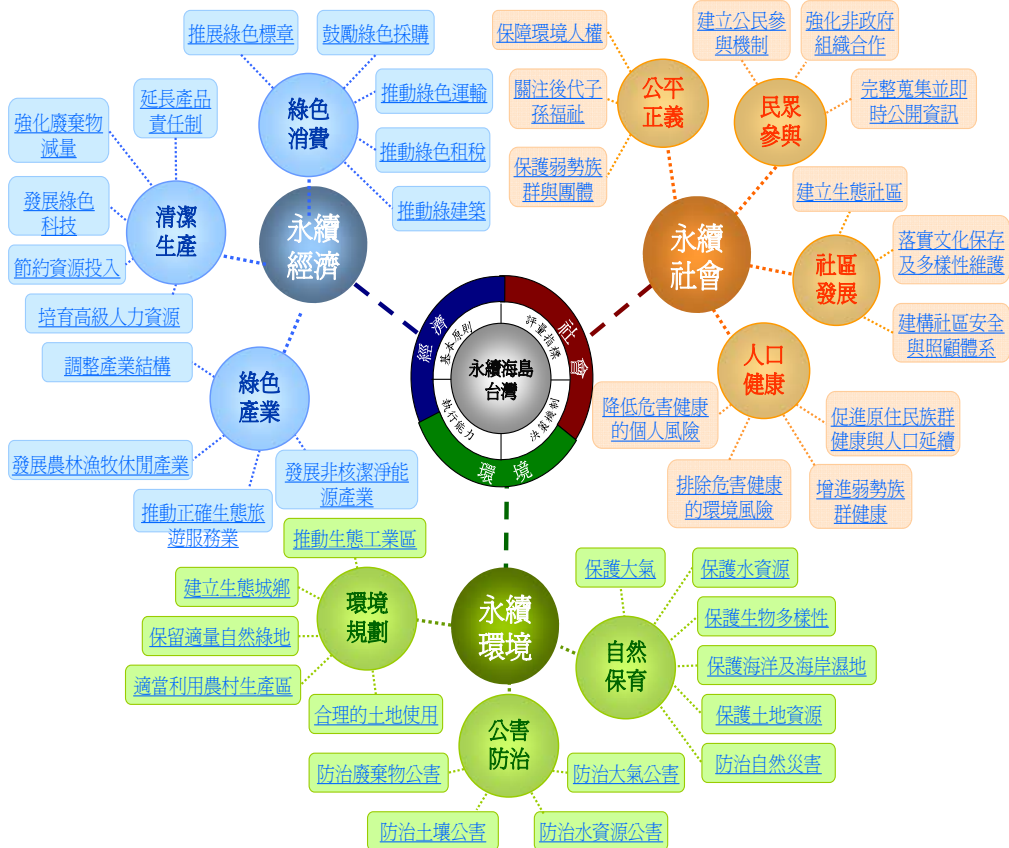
永續海島台灣

經濟
社會
環境
基本原則
評量指標
執行能力
決策機制

永續經濟

綠色消費
推展綠色標章
鼓勵綠色採購
推動綠色運輸
推動綠色租稅
推動綠建築

清潔生產
延長產品責任制
強化廢棄物減量
發展綠色科技
節約資源投入
培育高級人力資源

綠色產業
調整產業結構
發展農林漁牧休閒產業
推動正確生態旅遊服務業
發展非核潔淨能源產業

永續社會

公平正義
保障環境人權
關注後代子孫福祉
保護弱勢族群與團體

民眾參與
建立公民參與機制
強化非政府組織合作
完整蒐集並即時公開資訊

社區發展
建立生態社區
落實文化保存及多樣性維護
建構社區安全與照顧體系

人口健康
降低危害健康的個人風險
排除危害健康的環境風險
促進原住民族群健康與人口延續
增進弱勢族群健康

永續環境

環境規劃
推動生態工業區
建立生態城鄉
保留適量自然綠地
適當利用農村生產區
合理的土地使用

自然保育
保護大氣
保護水資源
保護生物多樣性
保護海洋及海岸濕地
保護土地資源
防治自然災害

公害防治
防治廢棄物公害
防治大氣公害
防治土壤公害
防治水資源公害